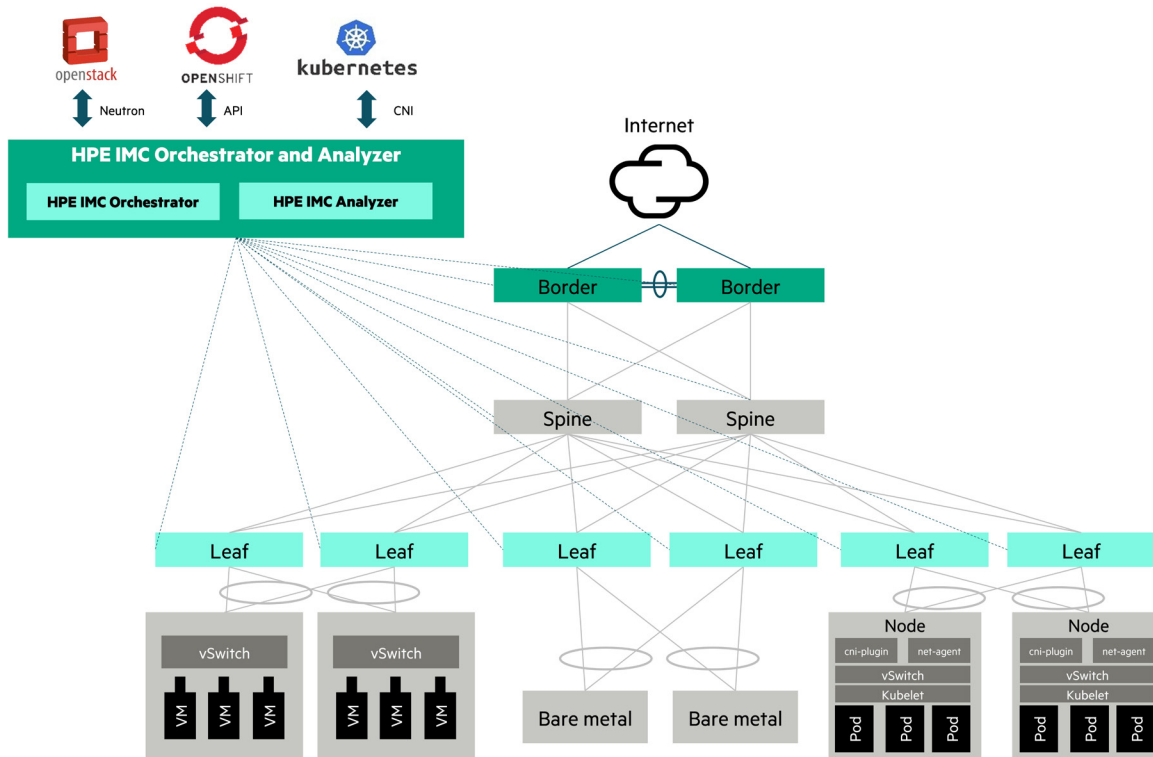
openstack
OPENSHIFT
kubernetes
Neutron
API
CNI

HPE IMC Orchestrator and Analyzer
HPE IMC Orchestrator
HPE IMC Analyzer

Internet

Border
Border

Spine
Spine

Leaf
Leaf
Leaf
Leaf
Leaf
Leaf

vSwitch
VM
VM
VM

vSwitch
VM
VM
VM

Bare metal
Bare metal

Node
cni-plugin
net-agent
vSwitch
Kubelet
Pod
Pod
Pod

Node
cni-plugin
net-agent
vSwitch
Kubelet
Pod
Pod
Pod